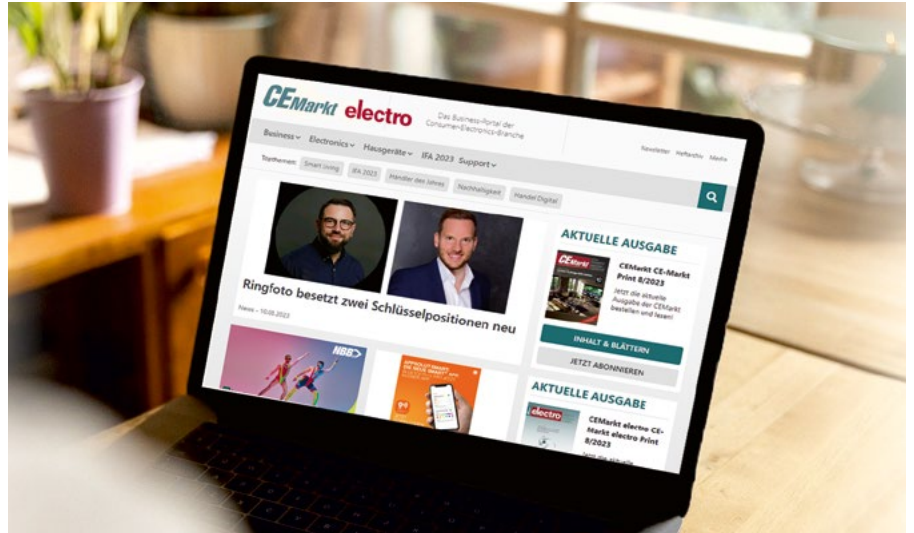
CEMarkt electro

Das Business-Portal der Consumer-Electronics-Branche

Newsletter Heftarchiv Media

Business Electronics Hausgeräte IFA 2023 Support

Topthemen: Smart Living IFA 2023 Händler des Jahres Nachhaltigkeit Handel Digital

Ringfoto besetzt zwei Schlüsselpositionen neu

News – 10.05.2023

NBB

AKTUELLE AUSGABE

CEMarkt CE-Markt Print 8/2023

Jetzt die aktuelle Ausgabe der CEMarkt bestellen und lesen!

INHALT & BLÄTTERN

JETZT ABONNIEREN

AKTUELLE AUSGABE

electro

CEMarkt electro CE-Markt electro Print 8/2023

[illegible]